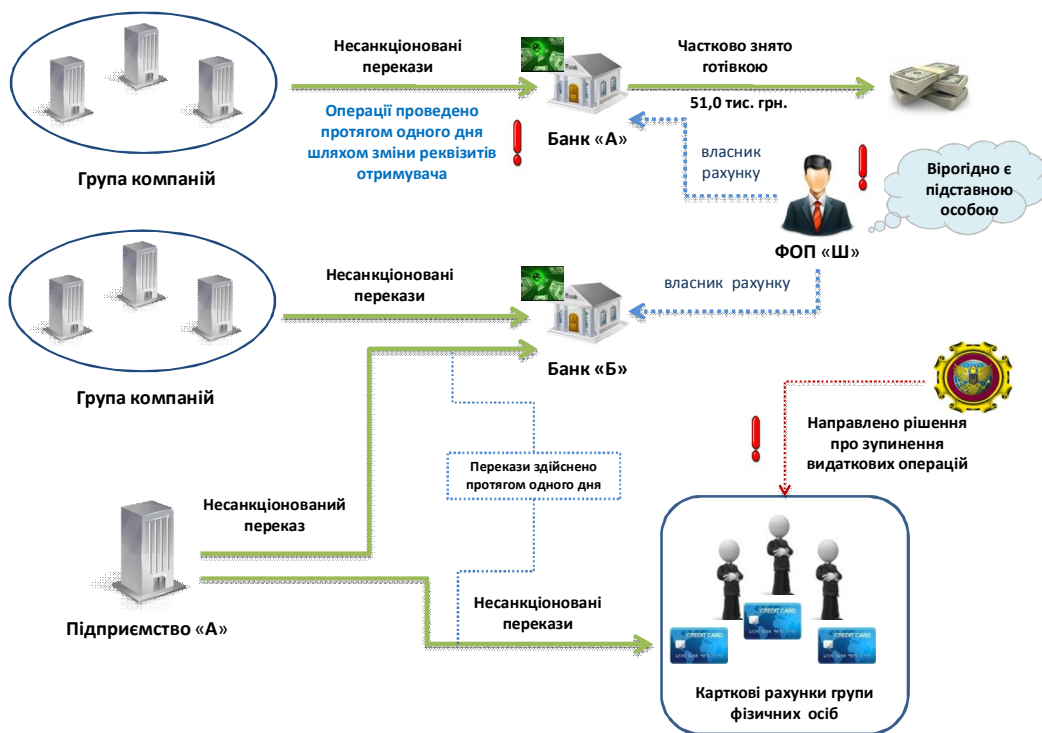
Несанкціоновані перекази

Операції проведено протягом одного дня шляхом зміни реквізитів отримувача

Група компаній

Банк «А»

Частково знято готівкою

51,0 тис. грн.

власник рахунку

Вірогідно є підставною особою

ФОП «Ш»

Несанкціоновані перекази

власник рахунку

Група компаній

Банк «Б»

Направлено рішення про зупинення видаткових операцій

Перекази здійснено протягом одного дня

Несанкціонований переказ

Підприємство «А»

Несанкціоновані перекази

CREDIT CARD

CREDIT CARD

CREDIT CARD

Карткові рахунки групи фізичних осіб